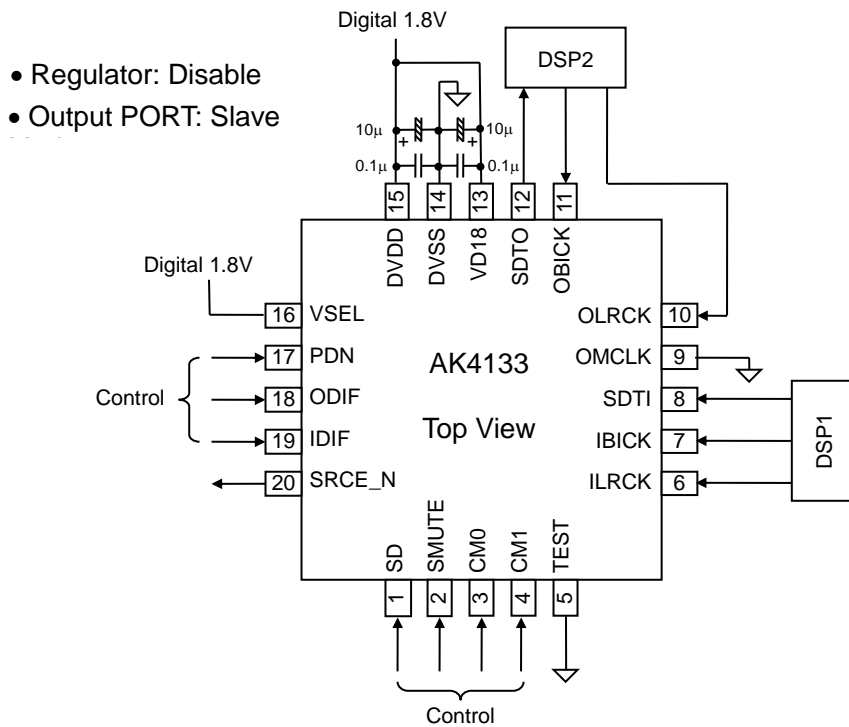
Digital 1.8V

• Regulator: Disable
• Output PORT: Slave
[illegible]

DSP2

10μ
0.1μ
10μ
0.1μ

15 DVDD
14 DVSS
13 VD18
12 SDTO
11 OBICK

Digital 1.8V

16 VSEL
17 PDN
18 ODIF
19 IDIF
20 SRCE_N

Control

AK4133

Top View

OLRCK 10
OMCLK 9
SDTI 8
IBICK 7
ILRCK 6

DSP1

SD 1
SMUTE 2
CM0 3
CM1 4
TEST 5

Control